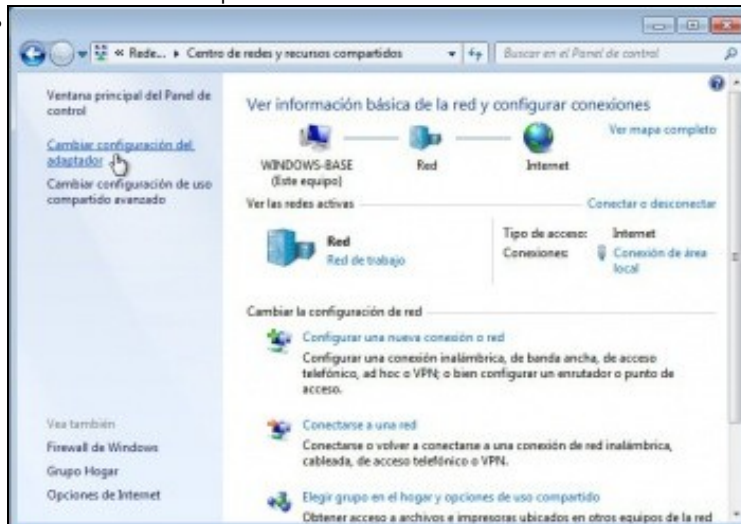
« Rede... ▸ Centro de redes y recursos compartidos

Buscar en el Panel de control

Ventana principal del Panel de control

Cambiar configuración del adaptador

Cambiar configuración de uso compartido avanzado

Ver información básica de la red y configurar conexiones

Ver mapa completo

WINDOWS-BASE (Este equipo)

Red

Internet

Ver las redes activas

Conectar o desconectar

Red

Red de trabajo

Tipo de acceso: Internet

Conexiones: Conexión de área local

Cambiar la configuración de red

Configurar una nueva conexión o red

Configurar una conexión inalámbrica, de banda ancha, de acceso telefónico, ad hoc o VPN; o bien configurar un enrutador o punto de acceso.

Conectarse a una red

Conectarse o volver a conectarse a una conexión de red inalámbrica, cableada, de acceso telefónico o VPN.

Elegir grupo en el hogar y opciones de uso compartido

Obtener acceso a archivos e impresoras ubicados en otros equipos de la red

Vea también

Firewall de Windows

Grupo Hogar

Opciones de Internet